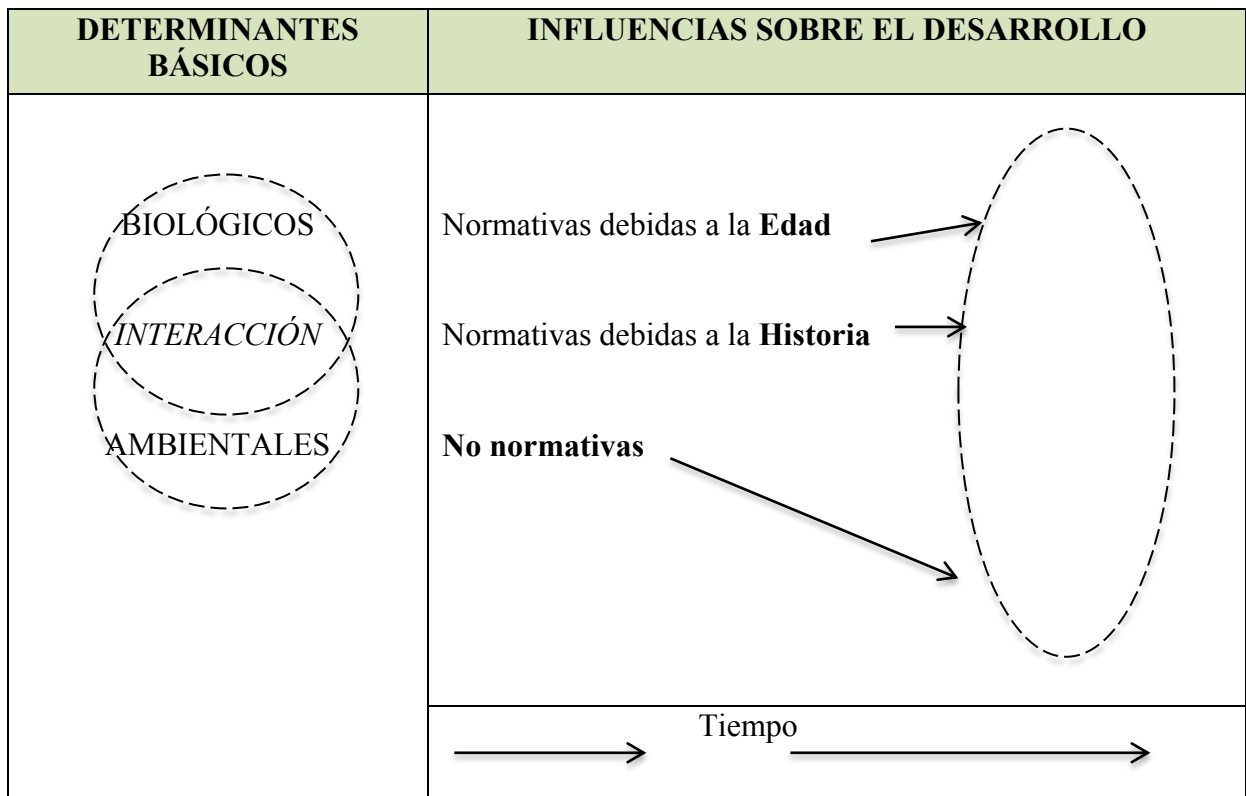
| DETERMINANTES BÁSICOS | INFLUENCIAS SOBRE EL DESARROLLO |
|---|---|
| BIOLÓGICOS<br>INTERACCIÓN<br>AMBIENTALES | Normativas debidas a la **Edad**<br>Normativas debidas a la **Historia**<br>**No normativas** |
| | Tiempo |